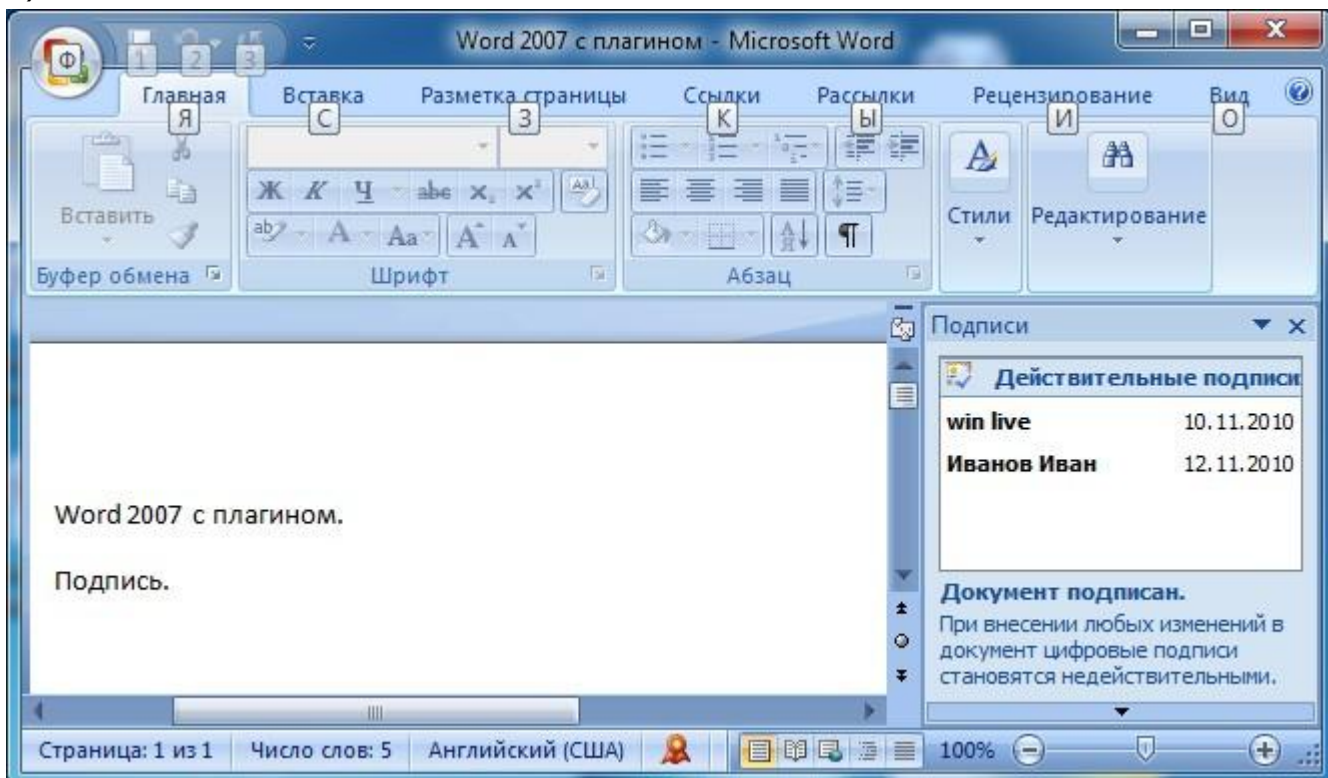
Ф 1 2 3 Word 2007 с плагином - Microsoft Word

Главная Я Вставка С Разметка страницы З Ссылки К Рассылки Ы Рецензирование И Вид О

Вставить
Буфер обмена

Ж К Ч abe $x_2$ $x^2$
Aa A A
Шрифт

Абзац

Стили

Редактирование

Подписи

Действительные подписи

| | |
|---|---|
| **win live** | 10.11.2010 |
| **Иванов Иван** | 12.11.2010 |

**Документ подписан.**

При внесении любых изменений в документ цифровые подписи становятся недействительными.

Word 2007 с плагином.

Подпись.

Страница: 1 из 1 Число слов: 5 Английский (США) 100%